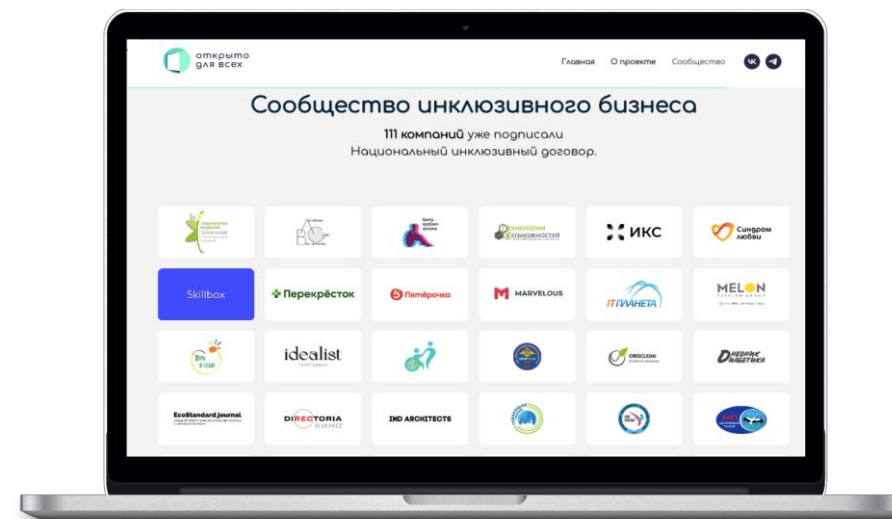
открыто для всех

Главная О проекте Сообщество

Сообщество инклюзивного бизнеса

111 компаний уже подписали Национальный инклюзивный договор.

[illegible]

Центр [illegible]

Технологии возможностей

ИКС

Синдром любви

Skillbox

Перекрёсток

Пятёрочка

MARVELOUS

IT ПЛАНЕТА

MELON FASHION GROUP

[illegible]

idealist

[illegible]

ORISCLEAN

Дневник диабетика

EcoStandard.journal

DIRECTORIA КИНО

IND ARCHITECTS

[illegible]

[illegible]

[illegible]